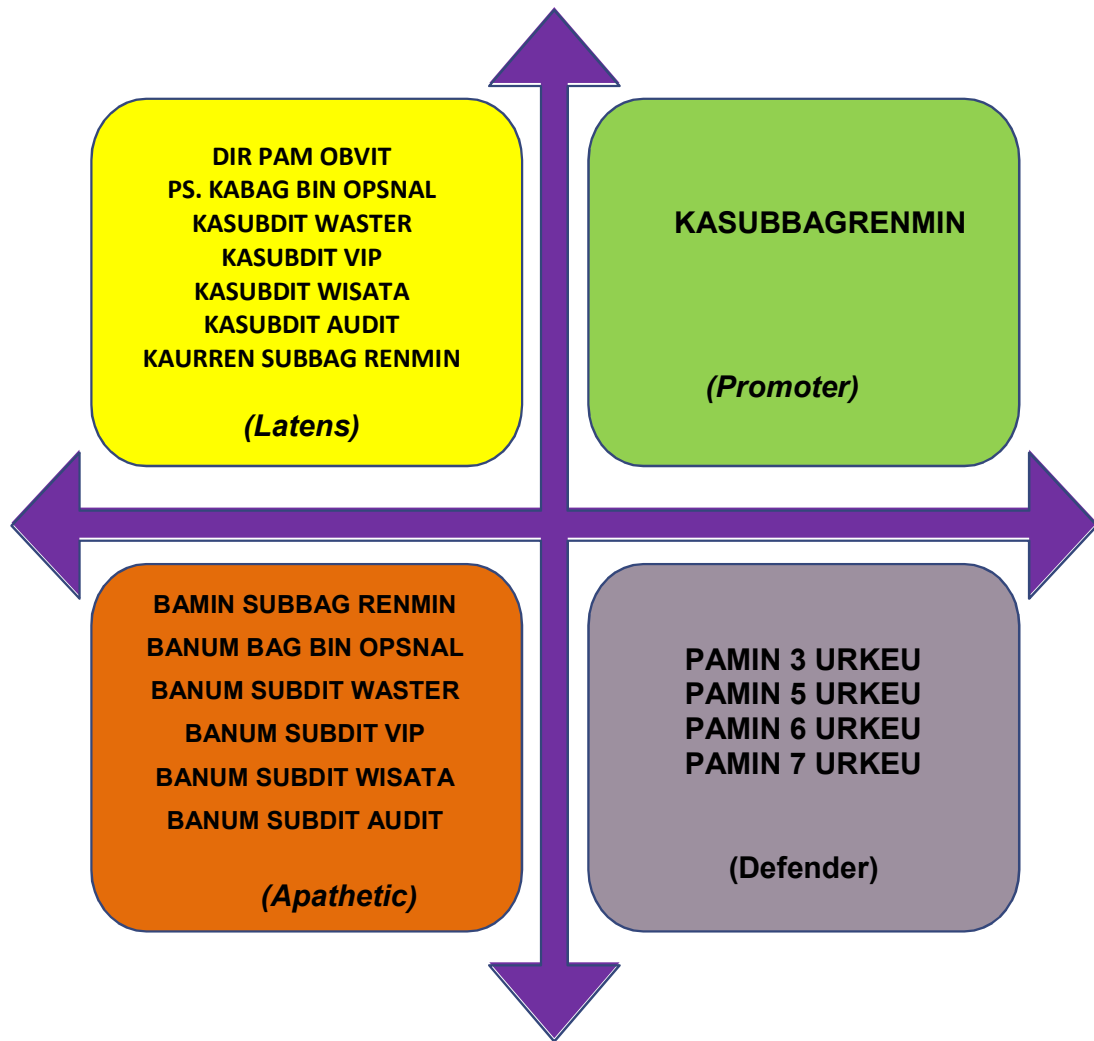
DIR PAM OBVIT
PS. KABAG BIN OPSNAL
KASUBDIT WASTER
KASUBDIT VIP
KASUBDIT WISATA
KASUBDIT AUDIT
KAURREN SUBBAG RENMIN

(Latens)

KASUBBAGRENMIN

(Promoter)

BAMIN SUBBAG RENMIN
BANUM BAG BIN OPSNAL
BANUM SUBDIT WASTER
BANUM SUBDIT VIP
BANUM SUBDIT WISATA
BANUM SUBDIT AUDIT

(Apathetic)

PAMIN 3 URKEU
PAMIN 5 URKEU
PAMIN 6 URKEU
PAMIN 7 URKEU

(Defender)